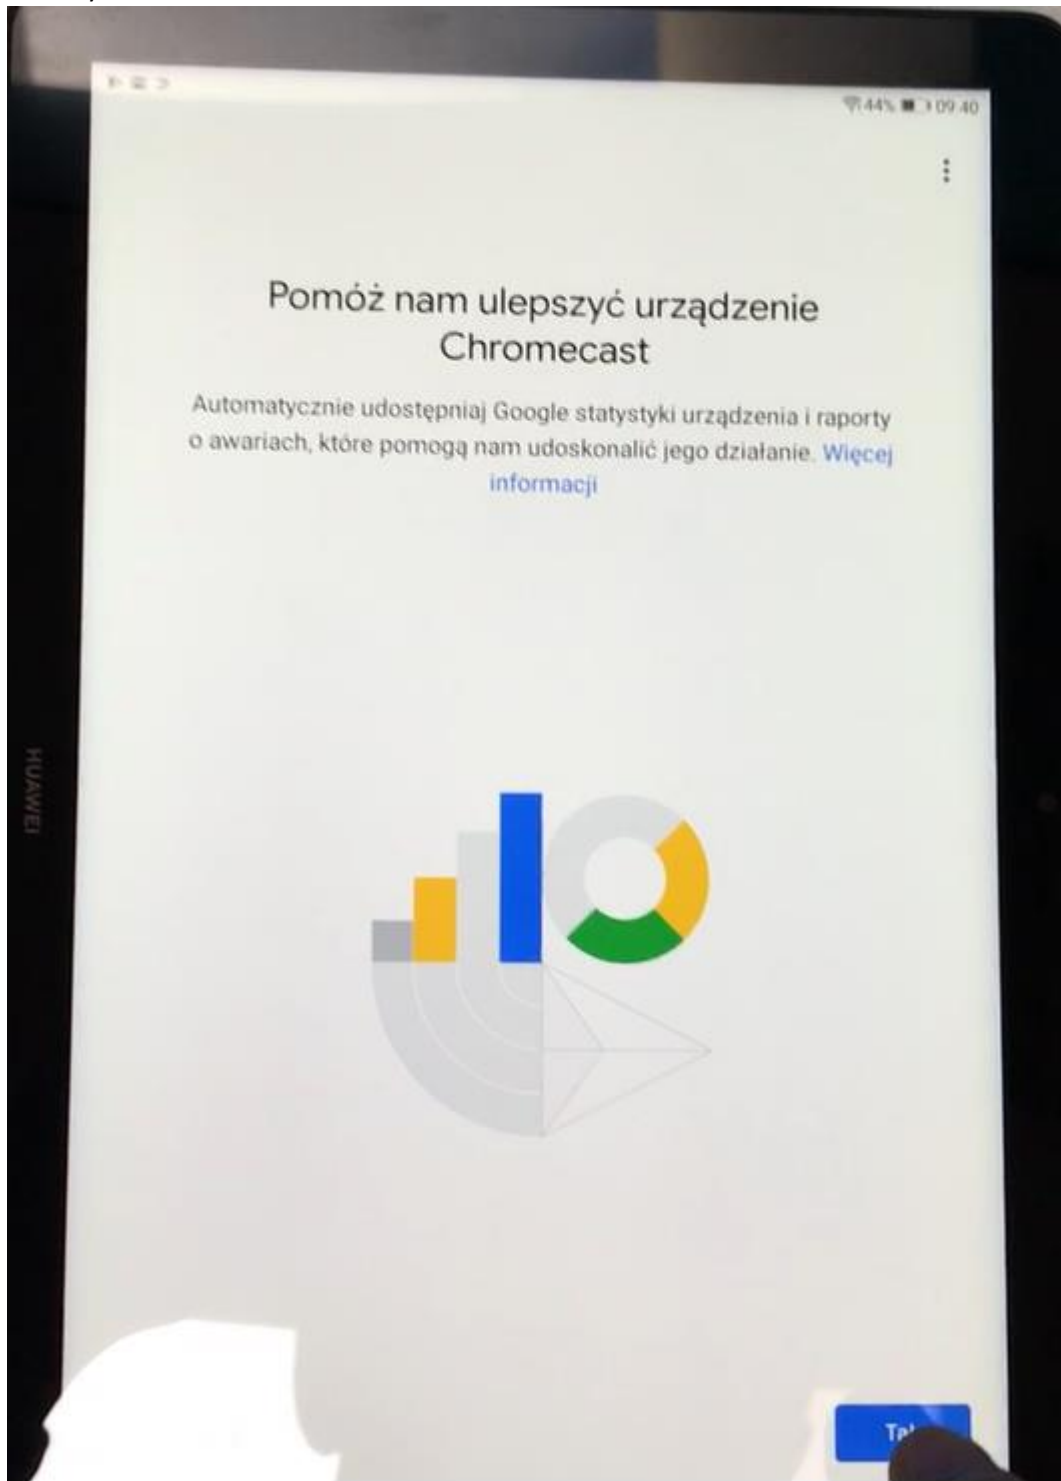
44% 09:40

⋮

Pomóż nam ulepszyć urządzenie Chromecast

Automatycznie udostępniaj Google statystyki urządzenia i raporty o awariach, które pomogą nam udoskonalić jego działanie. Więcej informacji

HUAWEI

Ta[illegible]